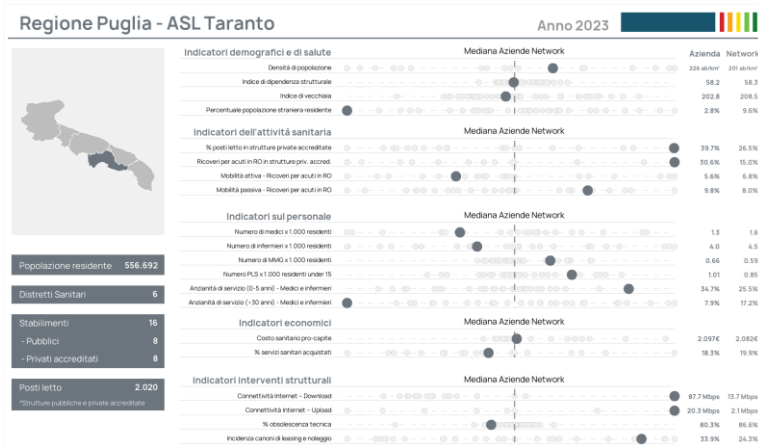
Regione Puglia - ASL Taranto

Anno 2023

Popolazione residente 556.692

Distretti Sanitari 6

Stabilimenti 16
- Pubblici 8
- Privati accreditati 8

Posti letto 2.020
*Strutture pubbliche e private accreditate

Indicatori demografici e di salute

Mediana Aziende Network

Azienda Network

| | Azienda | Network |
|---|---|---|
| Densità di popolazione | 226 ab/km² | 201 ab/km² |
| Indice di dipendenza strutturale | 58.2 | 58.3 |
| Indice di vecchiaia | 202.8 | 208.5 |
| Percentuale popolazione straniera residente | 2.8% | 9.6% |

Indicatori dell'attività sanitaria

Mediana Aziende Network

| | Azienda | Network |
|---|---|---|
| % posti letto in strutture private accreditate | 39.7% | 26.5% |
| Ricoveri per acuti in RO in strutture priv. accred. | 30.6% | 15.0% |
| Mobilità attiva - Ricoveri per acuti in RO | 5.6% | 6.8% |
| Mobilità passiva - Ricoveri per acuti in RO | 9.8% | 8.0% |

Indicatori sul personale

Mediana Aziende Network

| | Azienda | Network |
|---|---|---|
| Numero di medici x 1.000 residenti | 1.3 | 1.6 |
| Numero di infermieri x 1.000 residenti | 4.0 | 4.5 |
| Numero di MMG x 1.000 residenti | 0.66 | 0.59 |
| Numero PLS x 1.000 residenti under 15 | 1.01 | 0.85 |
| Anzianità di servizio (0-5 anni) - Medici e infermieri | 34.7% | 25.5% |
| Anzianità di servizio (>30 anni) - Medici e infermieri | 7.9% | 17.2% |

Indicatori economici

Mediana Aziende Network

| | Azienda | Network |
|---|---|---|
| Costo sanitario pro-capite | 2.097€ | 2.082€ |
| % servizi sanitari acquistati | 18.3% | 19.9% |

Indicatori interventi strutturali

Mediana Aziende Network

| | Azienda | Network |
|---|---|---|
| Connettività Internet - Download | 87.7 Mbps | 13.7 Mbps |
| Connettività Internet - Upload | 20.3 Mbps | 2.1 Mbps |
| % obsolescenza tecnica | 80.3% | 86.6% |
| Incidenza canoni di leasing e noleggio | 33.9% | 24.3% |